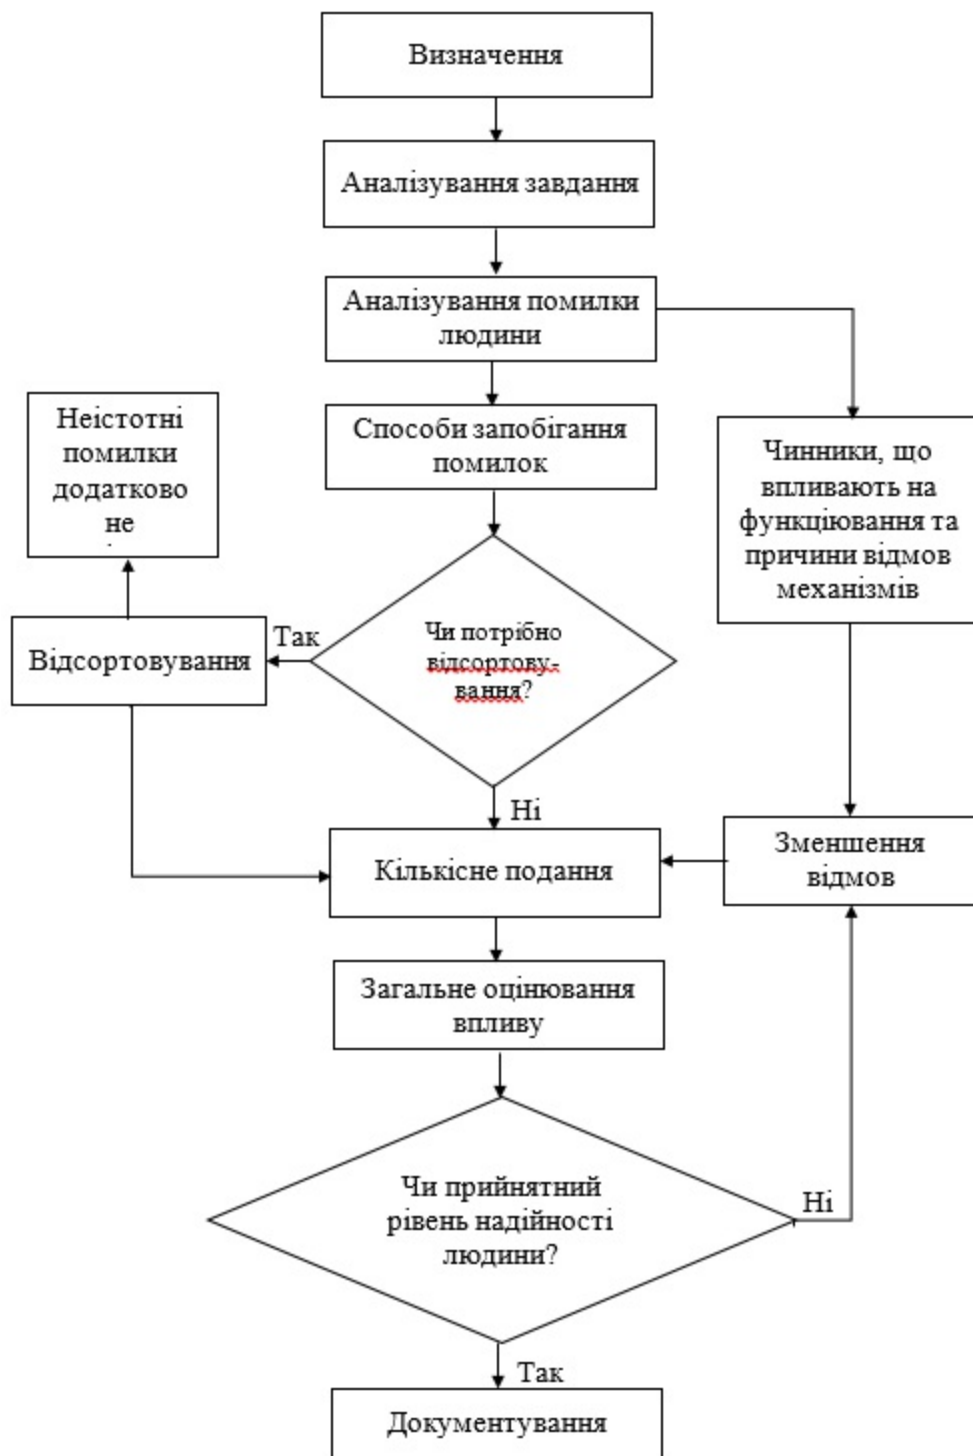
Визначення

Аналізування завдання

Аналізування помилки людини

Способи запобігання помилок

Неістотні помилки додатково не

Чинники, що впливають на функціювання та причини відмов механізмів

Так

Відсортовування

Чи потрібно відсортовування?

Ні

Кількісне подання

Зменшення відмов

Загальне оцінювання впливу

Чи прийнятний рівень надійності людини?

Ні

Так

Документування